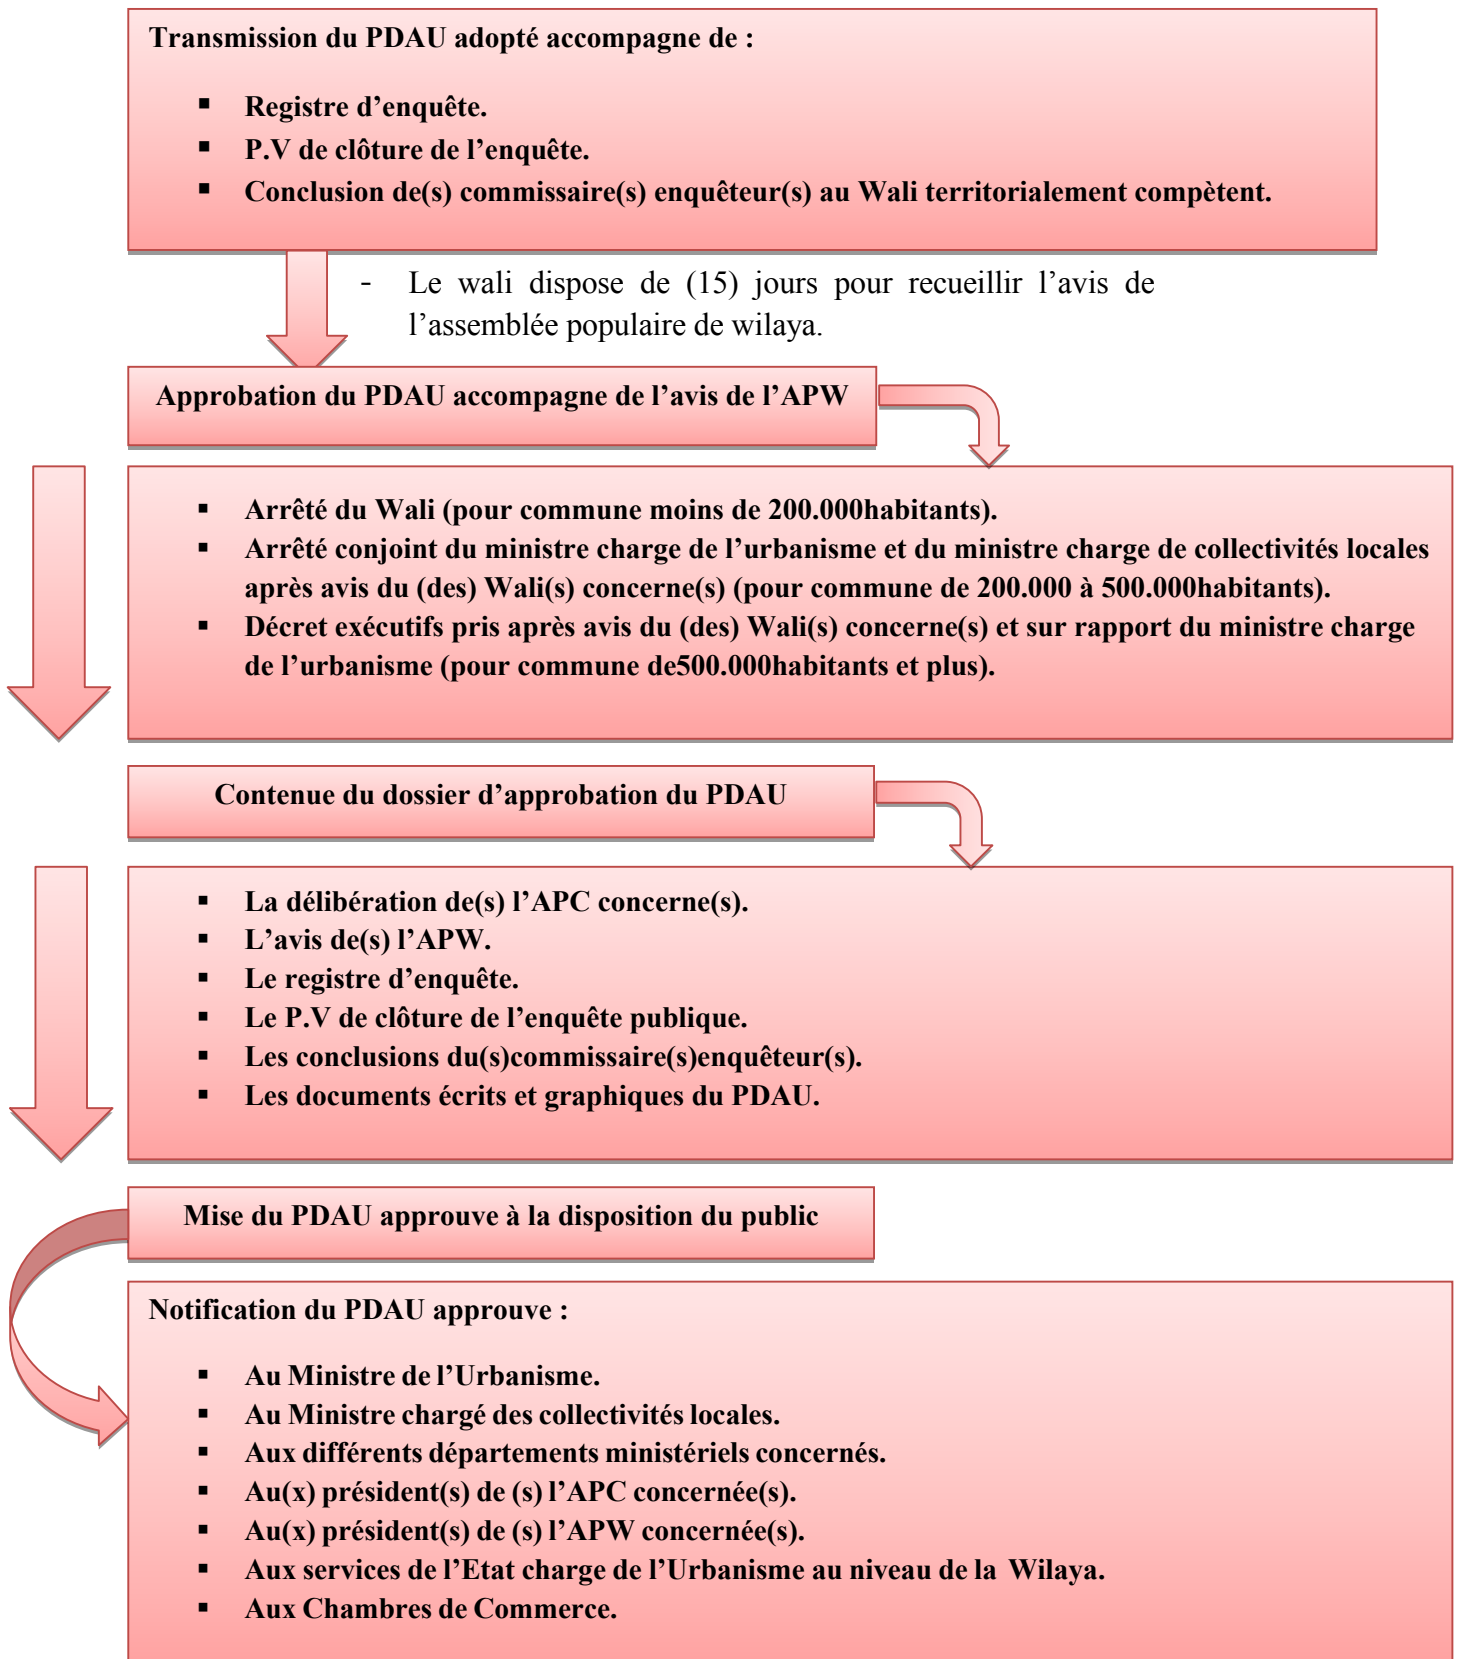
Transmission du PDAU adopté accompagne de :

- Registre d'enquête.
- P.V de clôture de l'enquête.
- Conclusion de(s) commissaire(s) enquêteur(s) au Wali territorialement compètent.

- Le wali dispose de (15) jours pour recueillir l'avis de l'assemblée populaire de wilaya.

Approbation du PDAU accompagne de l'avis de l'APW

- Arrêté du Wali (pour commune moins de 200.000habitants).
- Arrêté conjoint du ministre charge de l'urbanisme et du ministre charge de collectivités locales après avis du (des) Wali(s) concerne(s) (pour commune de 200.000 à 500.000habitants).
- Décret exécutifs pris après avis du (des) Wali(s) concerne(s) et sur rapport du ministre charge de l'urbanisme (pour commune de500.000habitants et plus).

Contenue du dossier d'approbation du PDAU

- La délibération de(s) l'APC concerne(s).
- L'avis de(s) l'APW.
- Le registre d'enquête.
- Le P.V de clôture de l'enquête publique.
- Les conclusions du(s)commissaire(s)enquêteur(s).
- Les documents écrits et graphiques du PDAU.

Mise du PDAU approuve à la disposition du public

Notification du PDAU approuve :

- Au Ministre de l'Urbanisme.
- Au Ministre chargé des collectivités locales.
- Aux différents départements ministériels concernés.
- Au(x) président(s) de (s) l'APC concernée(s).
- Au(x) président(s) de (s) l'APW concernée(s).
- Aux services de l'Etat charge de l'Urbanisme au niveau de la Wilaya.
- Aux Chambres de Commerce.